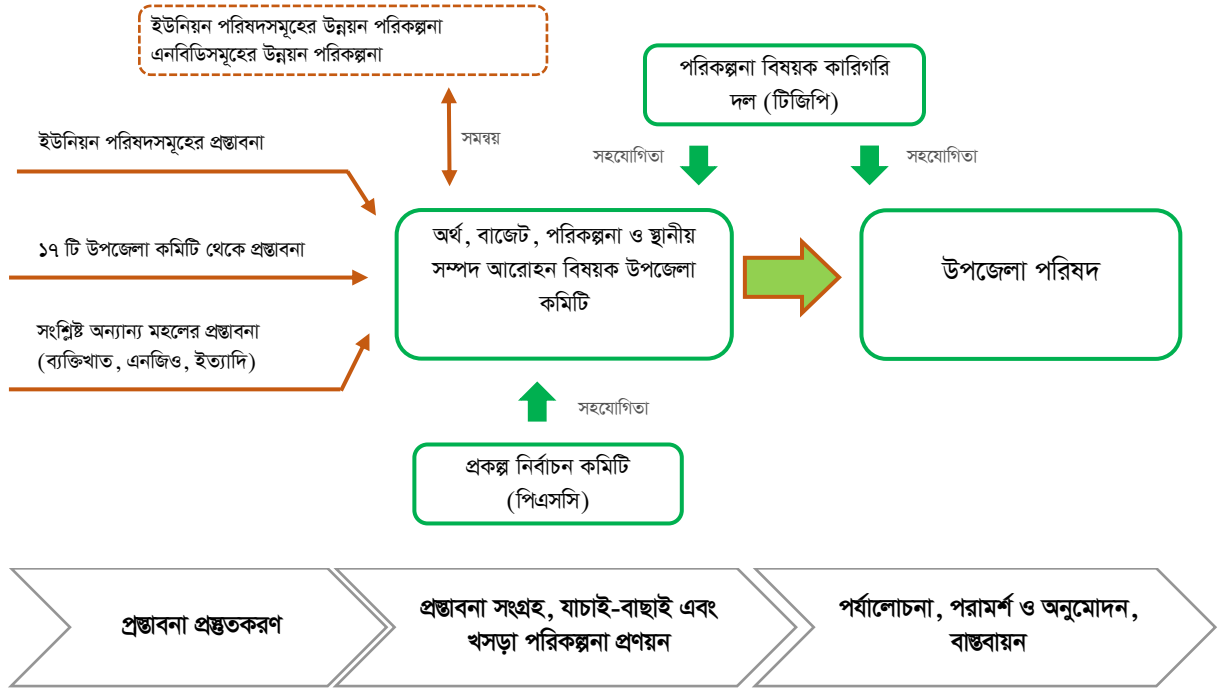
ইউনিয়ন পরিষদসমূহের উন্নয়ন পরিকল্পনা
এনবিডিসমূহের উন্নয়ন পরিকল্পনা

পরিকল্পনা বিষয়ক কারিগরি দল (টিজিপি)

সমন্বয়

ইউনিয়ন পরিষদসমূহের প্রস্তাবনা

সহযোগিতা

সহযোগিতা

১৭ টি উপজেলা কমিটি থেকে প্রস্তাবনা

অর্থ, বাজেট, পরিকল্পনা ও স্থানীয় সম্পদ আরোহন বিষয়ক উপজেলা কমিটি

উপজেলা পরিষদ

সংশ্লিষ্ট অন্যান্য মহলের প্রস্তাবনা (ব্যক্তিখাত, এনজিও, ইত্যাদি)

সহযোগিতা

প্রকল্প নির্বাচন কমিটি (পিএসসি)

প্রস্তাবনা প্রস্তুতকরণ

প্রস্তাবনা সংগ্রহ, যাচাই-বাছাই এবং খসড়া পরিকল্পনা প্রণয়ন

পর্যালোচনা, পরামর্শ ও অনুমোদন, বাস্তবায়ন